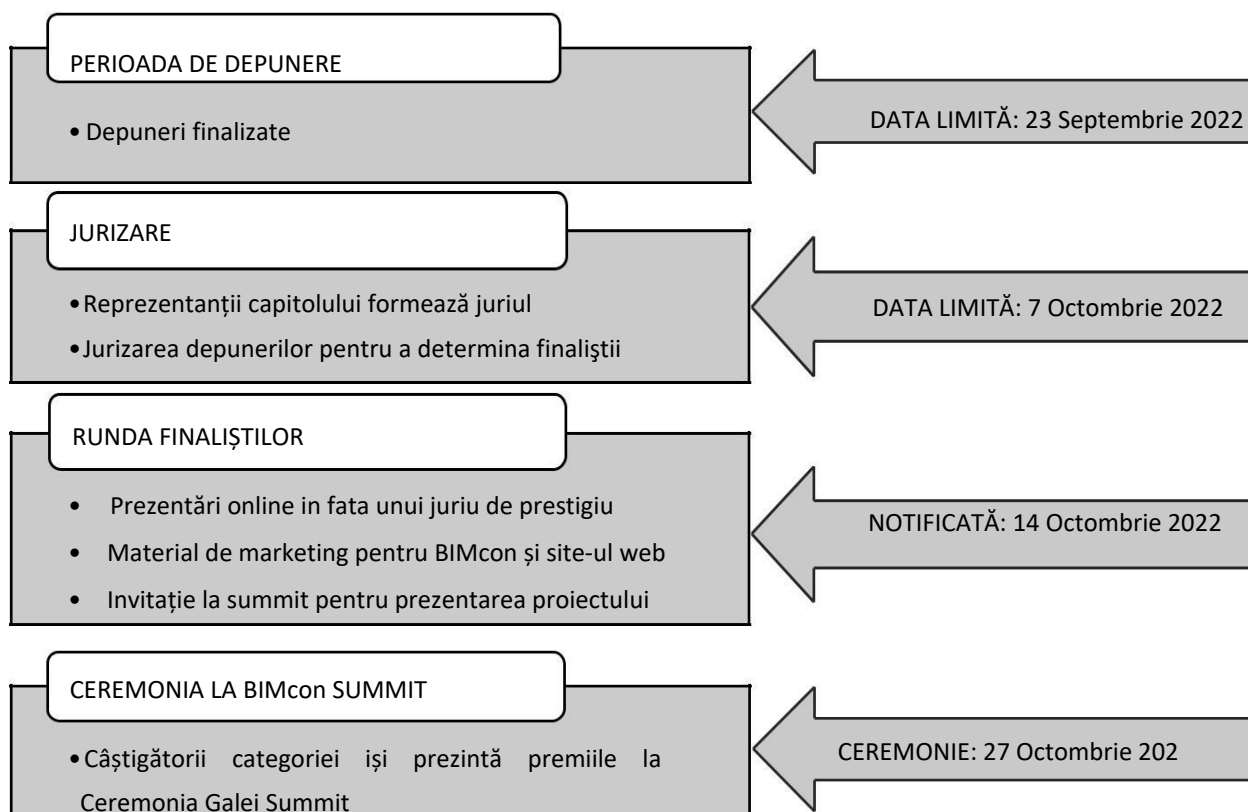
PERIOADA DE DEPUNERE

• Depuneri finalizate

DATA LIMITĂ: 23 Septembrie 2022

JURIZARE

• Reprezentanţii capitolului formează juriul

• Jurizarea depunerilor pentru a determina finaliştii

DATA LIMITĂ: 7 Octombrie 2022

RUNDA FINALIŞTILOR

• Prezentări online in fata unui juriu de prestigiu

• Material de marketing pentru BIMcon și site-ul web

• Invitație la summit pentru prezentarea proiectului

NOTIFICATĂ: 14 Octombrie 2022

CEREMONIA LA BIMcon SUMMIT

• Câștigătorii categoriei iși prezintă premiile la Ceremonia Galei Summit

CEREMONIE: 27 Octombrie 202